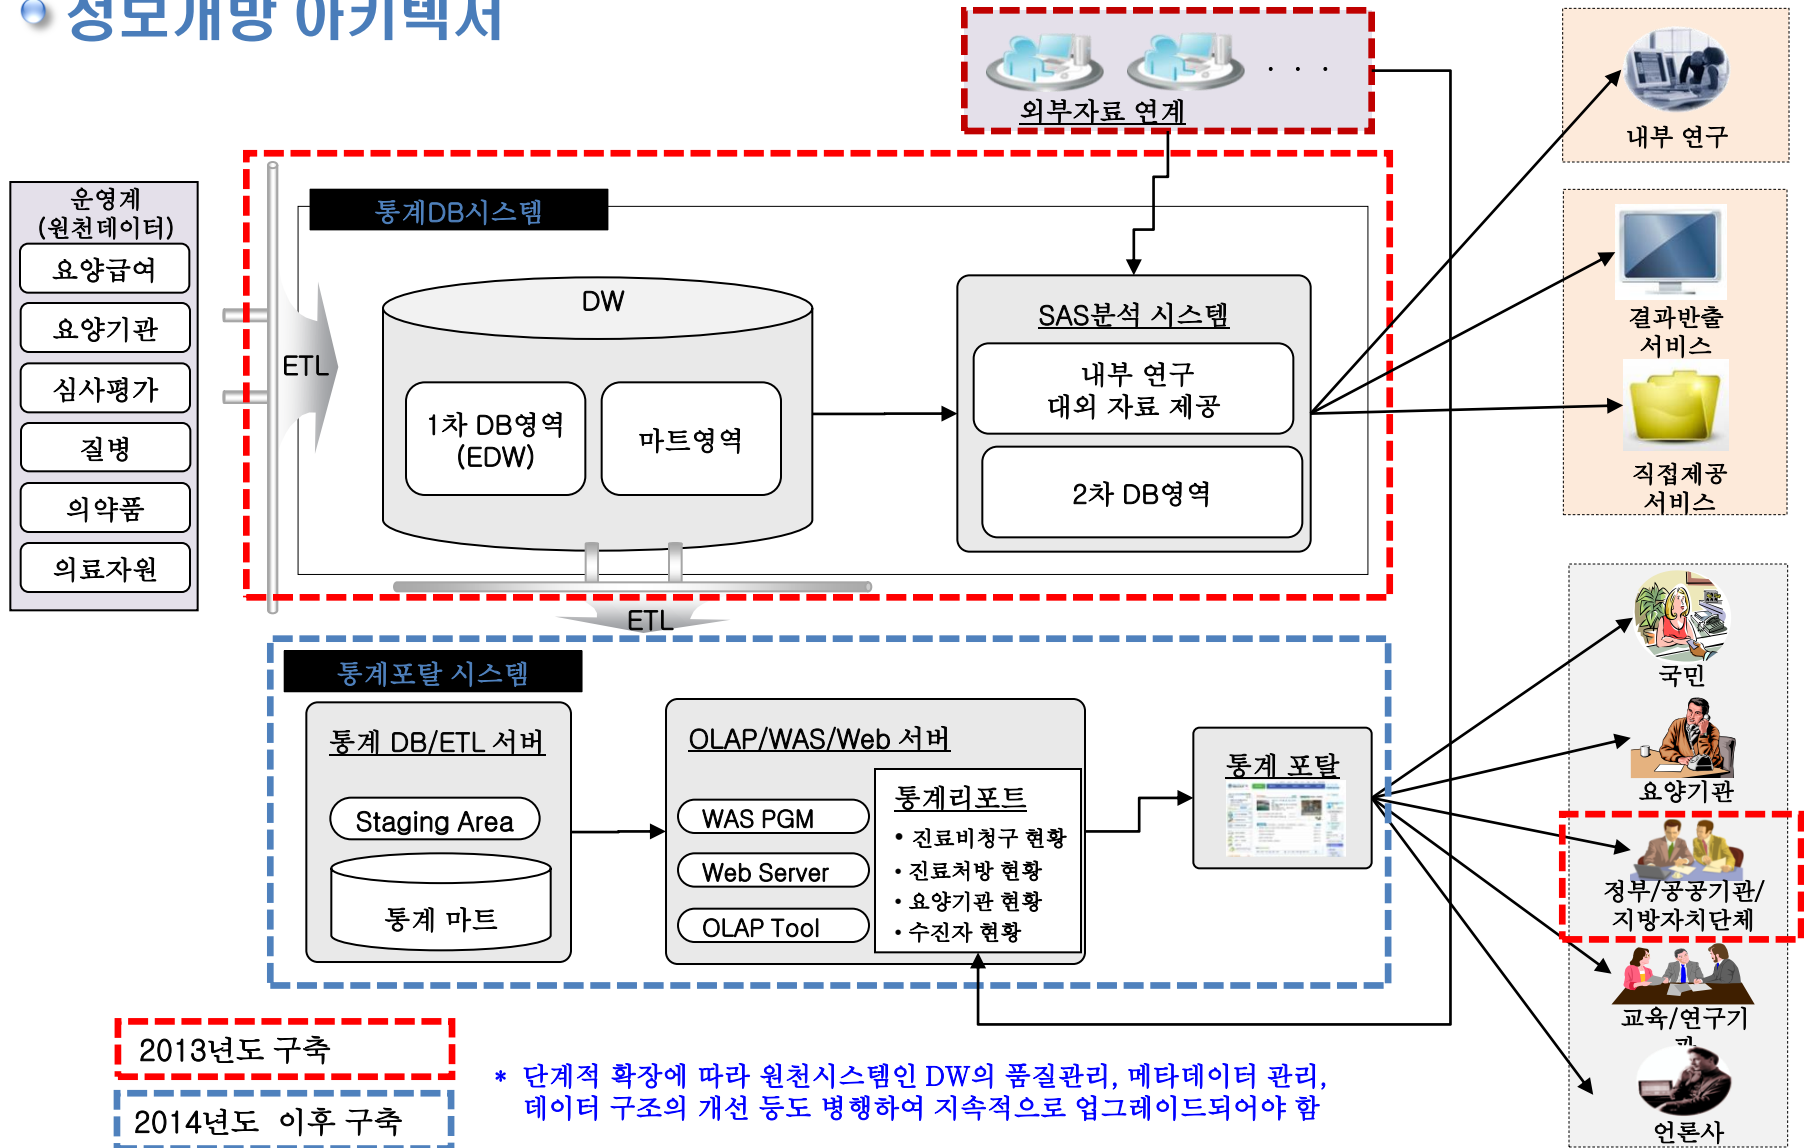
정보개방 아키텍처

외부자료 연계

내부 연구

결과반출 서비스

직접제공 서비스

운영계 (원천데이터)

요양급여

요양기관

심사평가

질병

의약품

의료자원

ETL

통계DB시스템

DW

1차 DB영역 (EDW)

마트영역

SAS분석 시스템

내부 연구 대외 자료 제공

2차 DB영역

ETL

통계포탈 시스템

통계 DB/ETL 서버

Staging Area

통계 마트

OLAP/WAS/Web 서버

WAS PGM

Web Server

OLAP Tool

통계리포트

• 진료비청구 현황

• 진료처방 현황

• 요양기관 현황

• 수진자 현황

통계 포탈

국민

요양기관

정부/공공기관/ 지방자치단체

교육/연구기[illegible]

언론사

2013년도 구축

2014년도 이후 구축

* 단계적 확장에 따라 원천시스템인 DW의 품질관리, 메타데이터 관리, 데이터 구조의 개선 등도 병행하여 지속적으로 업그레이드되어야 함